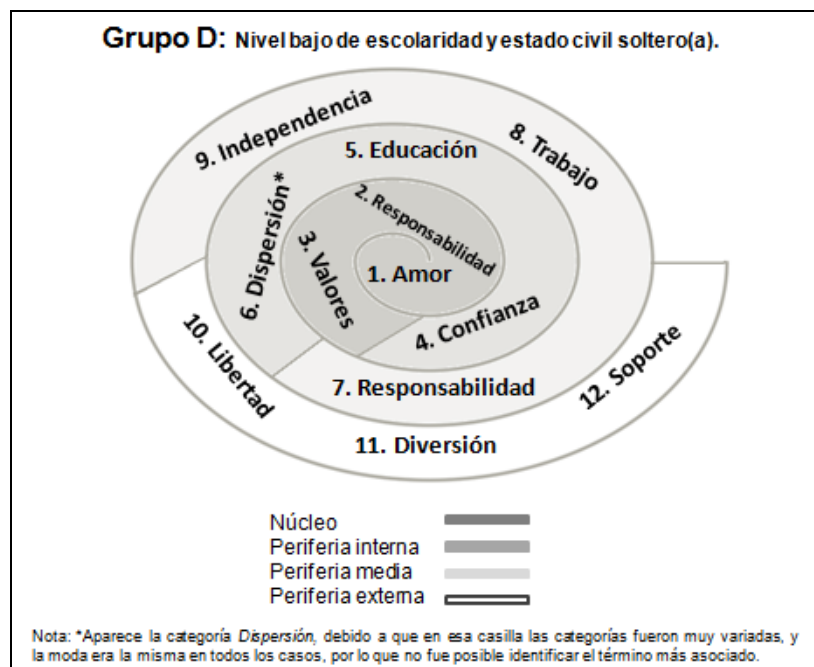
Grupo D: Nivel bajo de escolaridad y estado civil soltero(a).

9. Independencia

5. Educación

8. Trabajo

6. Dispersión*

2. Responsabilidad

3. Valores

1. Amor

4. Confianza

10. Libertad

7. Responsabilidad

12. Soporte

11. Diversión

Núcleo
Periferia interna
Periferia media
Periferia externa

Nota: *Aparece la categoría Dispersión, debido a que en esa casilla las categorías fueron muy variadas, y la moda era la misma en todos los casos, por lo que no fue posible identificar el término más asociado.